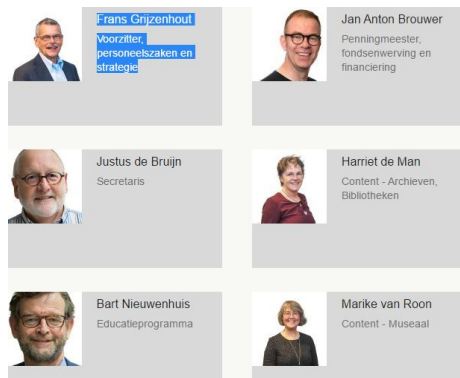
Frans Grijzenhout
Voorzitter, personeelszaken en strategie

Jan Anton Brouwer
Penningmeester, fondsenwerving en financiering

Justus de Bruijn
Secretaris

Harriet de Man
Content - Archieven, Bibliotheken

Bart Nieuwenhuis
Educatieprogramma

Marike van Roon
Content - Museaal